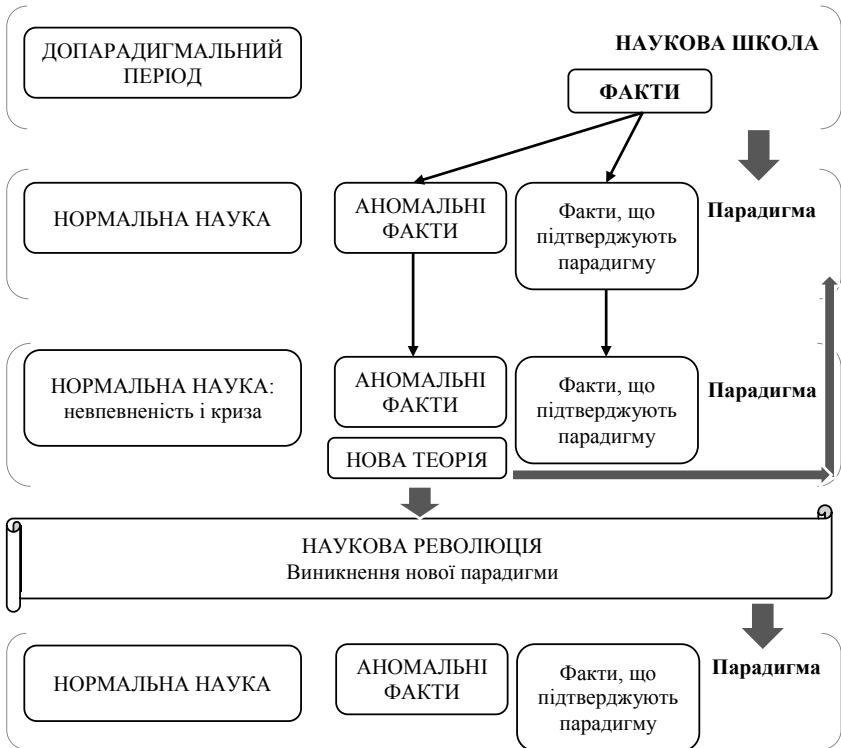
ДОПАРАДИГМАЛЬНИЙ ПЕРІОД

НАУКОВА ШКОЛА

ФАКТИ

НОРМАЛЬНА НАУКА

АНОМАЛЬНІ ФАКТИ

Факти, що підтверджують парадигму

Парадигма

НОРМАЛЬНА НАУКА: невпевненість і криза

АНОМАЛЬНІ ФАКТИ

Факти, що підтверджують парадигму

Парадигма

НОВА ТЕОРІЯ

НАУКОВА РЕВОЛЮЦІЯ
Виникнення нової парадигми

НОРМАЛЬНА НАУКА

АНОМАЛЬНІ ФАКТИ

Факти, що підтверджують парадигму

Парадигма